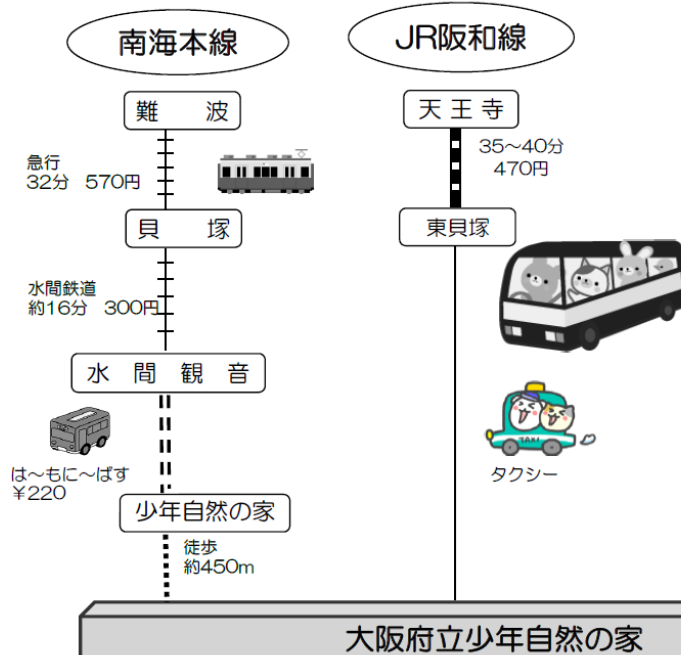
南海本線

難　波

急行
32分　570円

貝　塚

水間鉄道
約16分　300円

水　間　観　音

は～もに～ばす
￥220

少年自然の家

徒歩
約450m

JR阪和線

天王寺

35～40分
470円

東貝塚

TAXI

タクシー

大阪府立少年自然の家